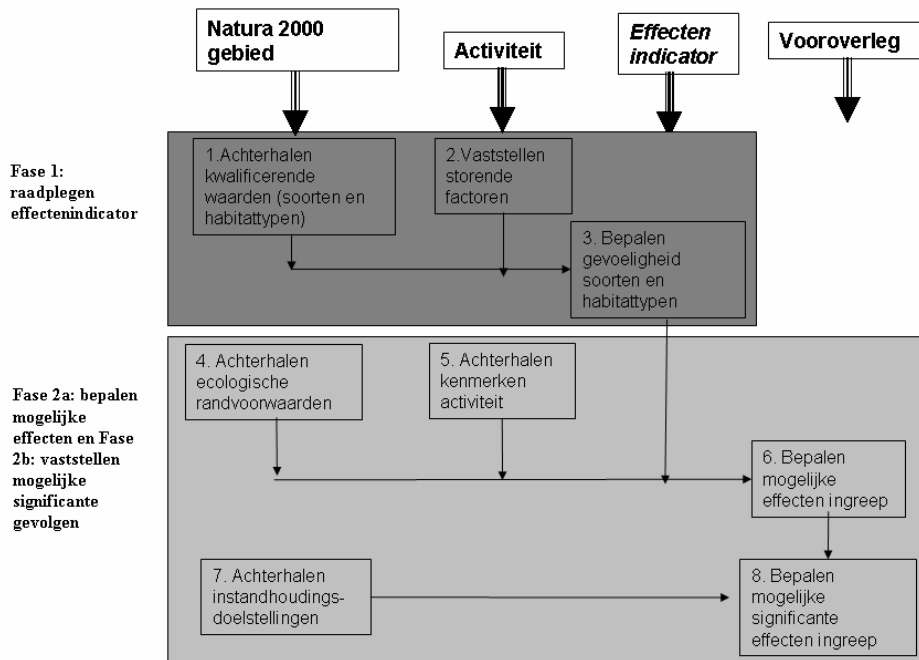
Natura 2000 gebied

Activiteit

Effecten indicator

Vooroverleg

Fase 1: raadplegen effectenindicator

1.Achterhalen kwalificerende waarden (soorten en habitattypen)

2.Vaststellen storende factoren

3. Bepalen gevoeligheid soorten en habitattypen

Fase 2a: bepalen mogelijke effecten en Fase 2b: vaststellen mogelijke significante gevolgen

4. Achterhalen ecologische randvoorwaarden

5. Achterhalen kenmerken activiteit

6. Bepalen mogelijke effecten ingreep

7. Achterhalen instandhoudings-doelstellingen

8. Bepalen mogelijke significante effecten ingreep